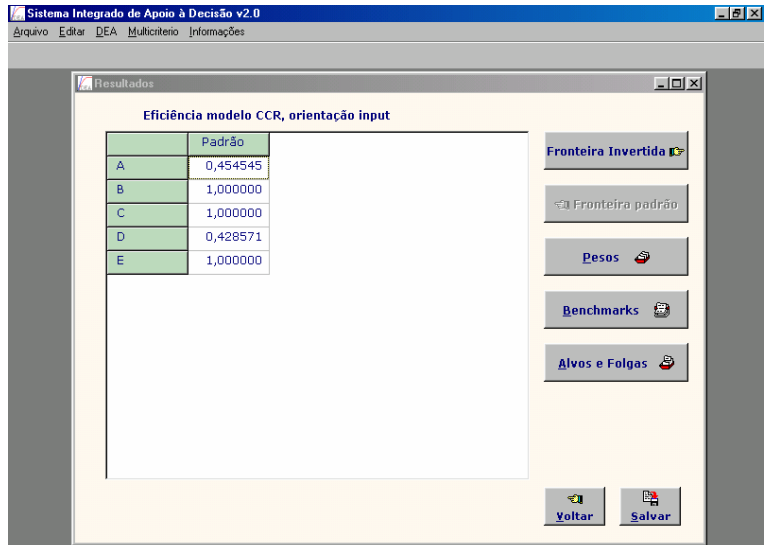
Sistema Integrado de Apoio à Decisão v2.0

Arquivo Editar DEA Multicriterio Informações

Resultados

Eficiência modelo CCR, orientação input

| | Padrão |
|---|---|
| A | 0,454545 |
| B | 1,000000 |
| C | 1,000000 |
| D | 0,428571 |
| E | 1,000000 |

Fronteira Invertida

Fronteira padrão

Pesos

Benchmarks

Alvos e Folgas

Voltar

Salvar